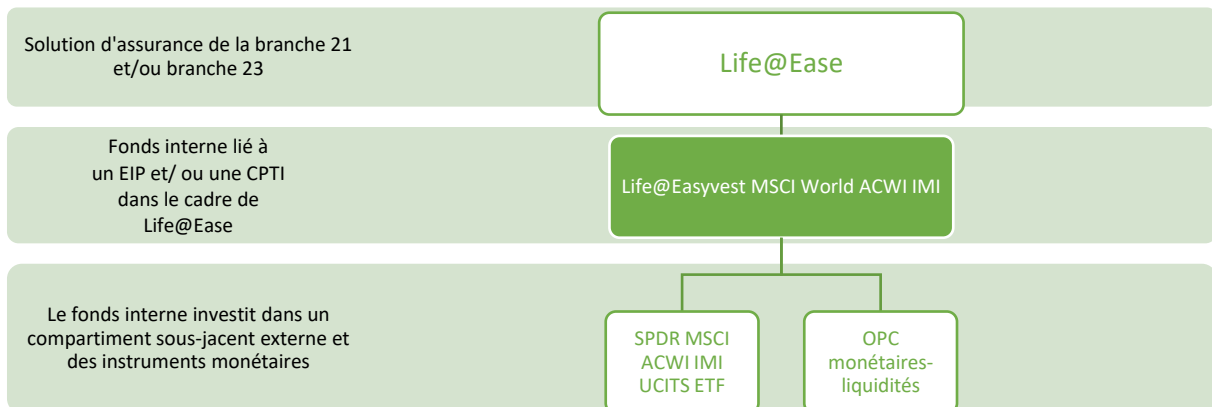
Solution d'assurance de la branche 21 et/ou branche 23

Life@Ease

Fonds interne lié à un EIP et/ ou une CPTI dans le cadre de Life@Ease

Life@Easyvest MSCI World ACWI IMI

Le fonds interne investit dans un compartiment sous-jacent externe et des instruments monétaires

SPDR MSCI ACWI IMI UCITS ETF

OPC monétaires-liquidités